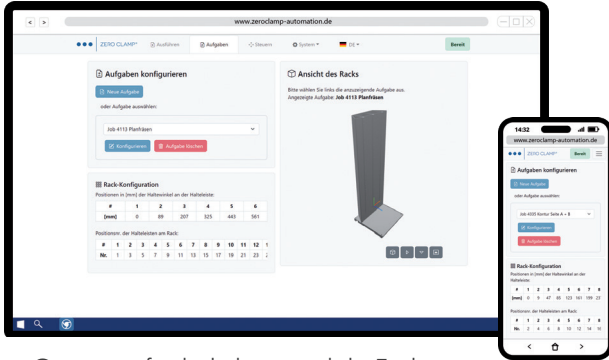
www.zeroclamp-automation.de

ZERO CLAMP® Ausführen Aufgaben Steuern System DE Bereit

Aufgaben konfigurieren

Neue Aufgabe

oder Aufgabe auswählen:

Job 4113 Planfräsen

Konfigurieren Aufgabe löschen

Rack-Konfiguration

Positionen in [mm] der Haltewinkel an der Halteleiste:

| # | 1 | 2 | 3 | 4 | 5 | 6 |
|---|---|---|---|---|---|---|
| [mm] | 0 | 89 | 207 | 325 | 443 | 561 |

Positionsnr. der Halteleisten am Rack:

| # | 1 | 2 | 3 | 4 | 5 | 6 | 7 | 8 | 9 | 10 | 11 | 12 |
|---|---|---|---|---|---|---|---|---|---|---|---|---|
| Nr. | 1 | 3 | 5 | 7 | 9 | 11 | 13 | 15 | 17 | 19 | 21 | 23 |

Ansicht des Racks

Bitte wählen Sie links die anzuzeigende Aufgabe aus.
Angezeigte Aufgabe: Job 4113 Planfräsen

14:32

www.zeroclamp-automation.de

ZERO CLAMP® Bereit

Aufgaben konfigurieren

Neue Aufgabe

oder Aufgabe auswählen:

Job 4035 Kontur Seite A + B

Konfigurieren

Aufgabe löschen

Rack-Konfiguration

Positionen in [mm] der Haltewinkel an der Halteleiste:

| # | 1 | 2 | 3 | 4 | 5 | 6 | 7 | 8 |
|---|---|---|---|---|---|---|---|---|
| [mm] | 0 | 9 | 47 | 85 | 123 | 161 | 199 | 23 |

Positionsnr. der Halteleisten am Rack:

| # | 1 | 2 | 3 | 4 | 5 | 6 | 7 | 8 |
|---|---|---|---|---|---|---|---|---|
| Nr. | 2 | 4 | 6 | 8 | 10 | 12 | 14 | 16 |